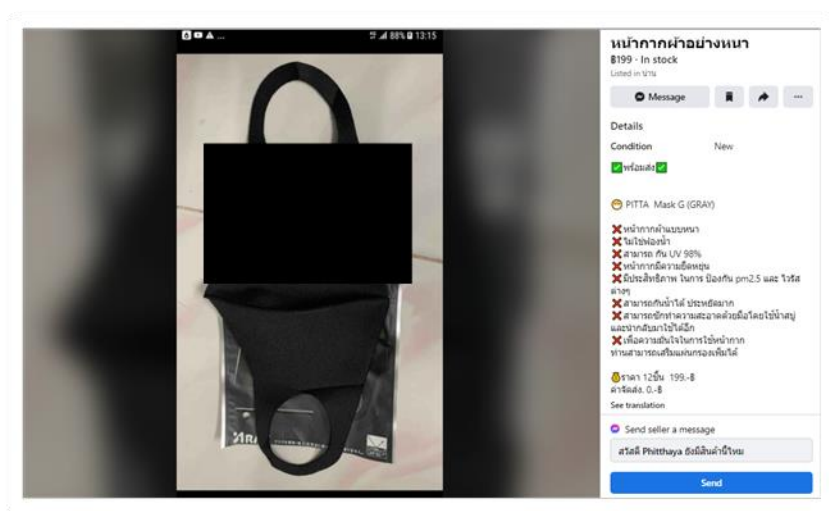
88% 13:15

หน้ากากผ้าอย่างหนา
฿199 · In stock
Listed in น่าน

Message

Details
Condition New

✅พร้อมส่ง✅

PITTA Mask G (GRAY)

❌หน้ากากผ้าแบบหนา
❌ไม่ใช่ฟองน้ำ
❌สามารถ กัน UV 98%
❌หน้ากากมีความยืดหยุ่น
❌มีประสิทธิภาพ ในการ ป้องกัน pm2.5 และ ไวรัส ต่างๆ
❌สามารถนำมาใช้ ประหยัดมาก
❌สามารถซักทำความสะอาดด้วยมือโดยใช้น้ำสบู่ และนำกลับมาใช้ได้อีก
❌เพื่อความมั่นใจในการใช้หน้ากาก ท่านสามารถเสริมแผ่นกรองเพิ่มได้

ราคา 12ชิ้น 199.-฿
ค่าจัดส่ง. 0.-฿
See translation

Send seller a message
สวัสดี Phitthaya ยังมีสินค้านี้ไหม

Send